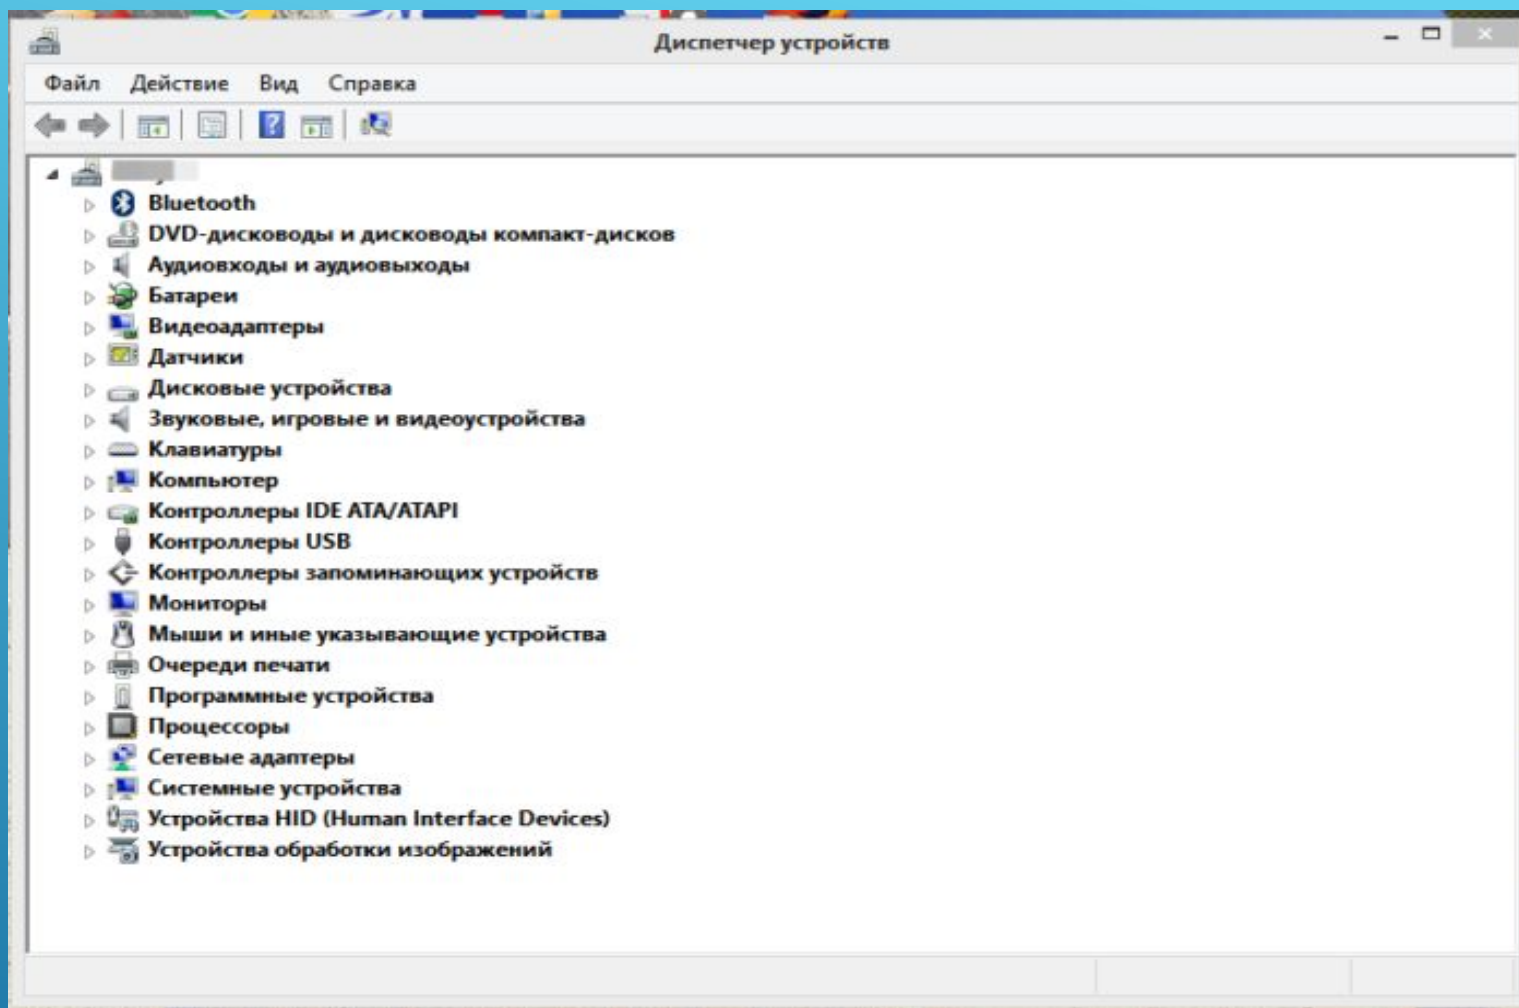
Диспетчер устройств

Файл Действие Вид Справка

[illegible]
Bluetooth
DVD-дисководы и дисководы компакт-дисков
Аудиовходы и аудиовыходы
Батареи
Видеоадаптеры
Датчики
Дисковые устройства
Звуковые, игровые и видеоустройства
Клавиатуры
Компьютер
Контроллеры IDE ATA/ATAPI
Контроллеры USB
Контроллеры запоминающих устройств
Мониторы
Мыши и иные указывающие устройства
Очереди печати
Программные устройства
Процессоры
Сетевые адаптеры
Системные устройства
Устройства HID (Human Interface Devices)
Устройства обработки изображений